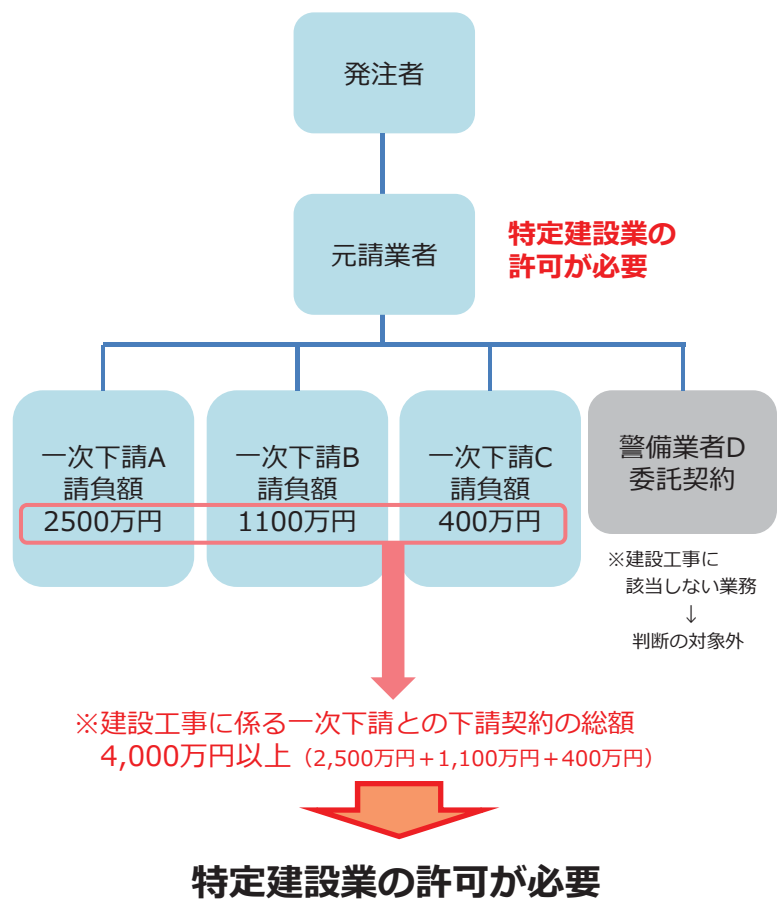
発注者

元請業者

特定建設業の許可が必要

一次下請A
請負額
2500万円

一次下請B
請負額
1100万円

一次下請C
請負額
400万円

警備業者D
委託契約

※建設工事に該当しない業務
↓
判断の対象外

※建設工事に係る一次下請との下請契約の総額
4,000万円以上（2,500万円＋1,100万円＋400万円）

特定建設業の許可が必要